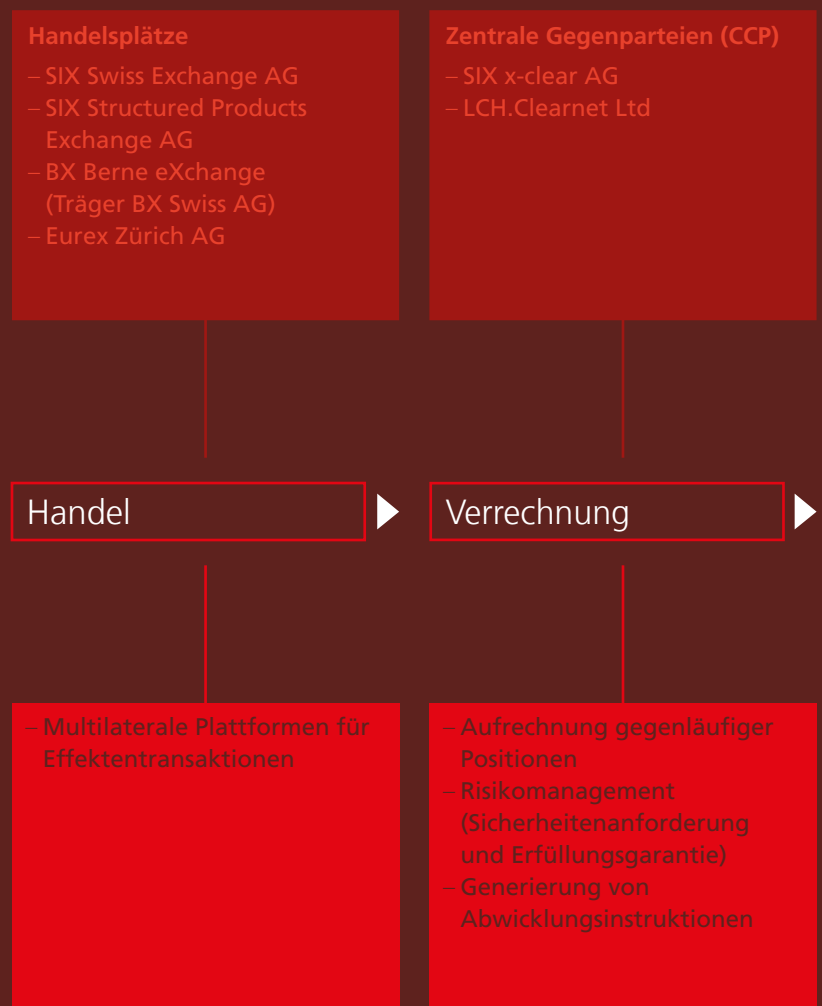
Handelsplätze
– SIX Swiss Exchange AG
– SIX Structured Products Exchange AG
– BX Berne eXchange (Träger BX Swiss AG)
– Eurex Zürich AG

Zentrale Gegenparteien (CCP)
– SIX x-clear AG
– LCH.Clearnet Ltd

Handel

Verrechnung

– Multilaterale Plattformen für Effektentransaktionen

– Aufrechnung gegenläufiger Positionen
– Risikomanagement (Sicherheitenanforderung und Erfüllungsgarantie)
– Generierung von Abwicklungsinstruktionen